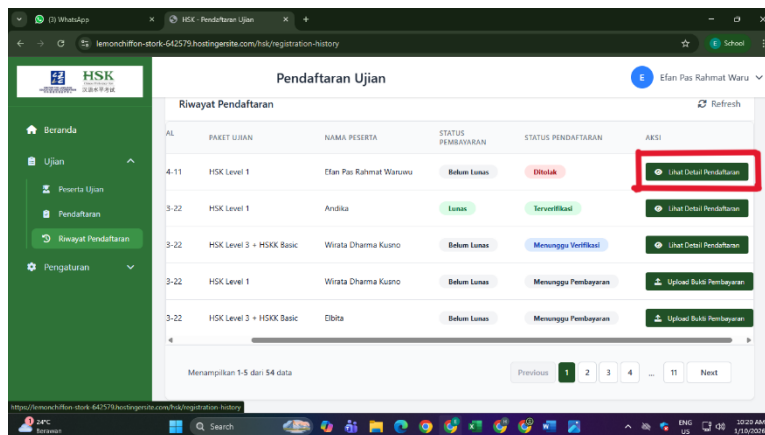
(3) WhatsApp
HSK - Pendaftaran Ujian
lemonchiffon-stork-642579.hostingersite.com/hsk/registration-history
E School

HSK
汉语水平考试

Pendaftaran Ujian
E Efan Pas Rahmat Waru

Beranda
Ujian
Peserta Ujian
Pendaftaran
Riwayat Pendaftaran
Pengaturan

Riwayat Pendaftaran
Refresh

| AL | PAKET UJIAN | NAMA PESERTA | STATUS PEMBAYARAN | STATUS PENDAFTARAN | AKSI |
|---|---|---|---|---|---|
| 4-11 | HSK Level 1 | Efan Pas Rahmat Waruwu | Belum Lunas | Ditolak | Lihat Detail Pendaftaran |
| 3-22 | HSK Level 1 | Andika | Lunas | Terverifikasi | Lihat Detail Pendaftaran |
| 3-22 | HSK Level 3 + HSKK Basic | Wirata Dharma Kusno | Belum Lunas | Menunggu Verifikasi | Lihat Detail Pendaftaran |
| 3-22 | HSK Level 1 | Wirata Dharma Kusno | Belum Lunas | Menunggu Pembayaran | Upload Bukti Pembayaran |
| 3-22 | HSK Level 3 + HSKK Basic | Elbita | Belum Lunas | Menunggu Pembayaran | Upload Bukti Pembayaran |

Menampilkan 1-5 dari 54 data
Previous 1 2 3 4 ... 11 Next

https://lemonchiffon-stork-642579.hostingersite.com/hsk/registration-history

24°C Berawan
Search
ENG US
10:20 AM 1/10/2026